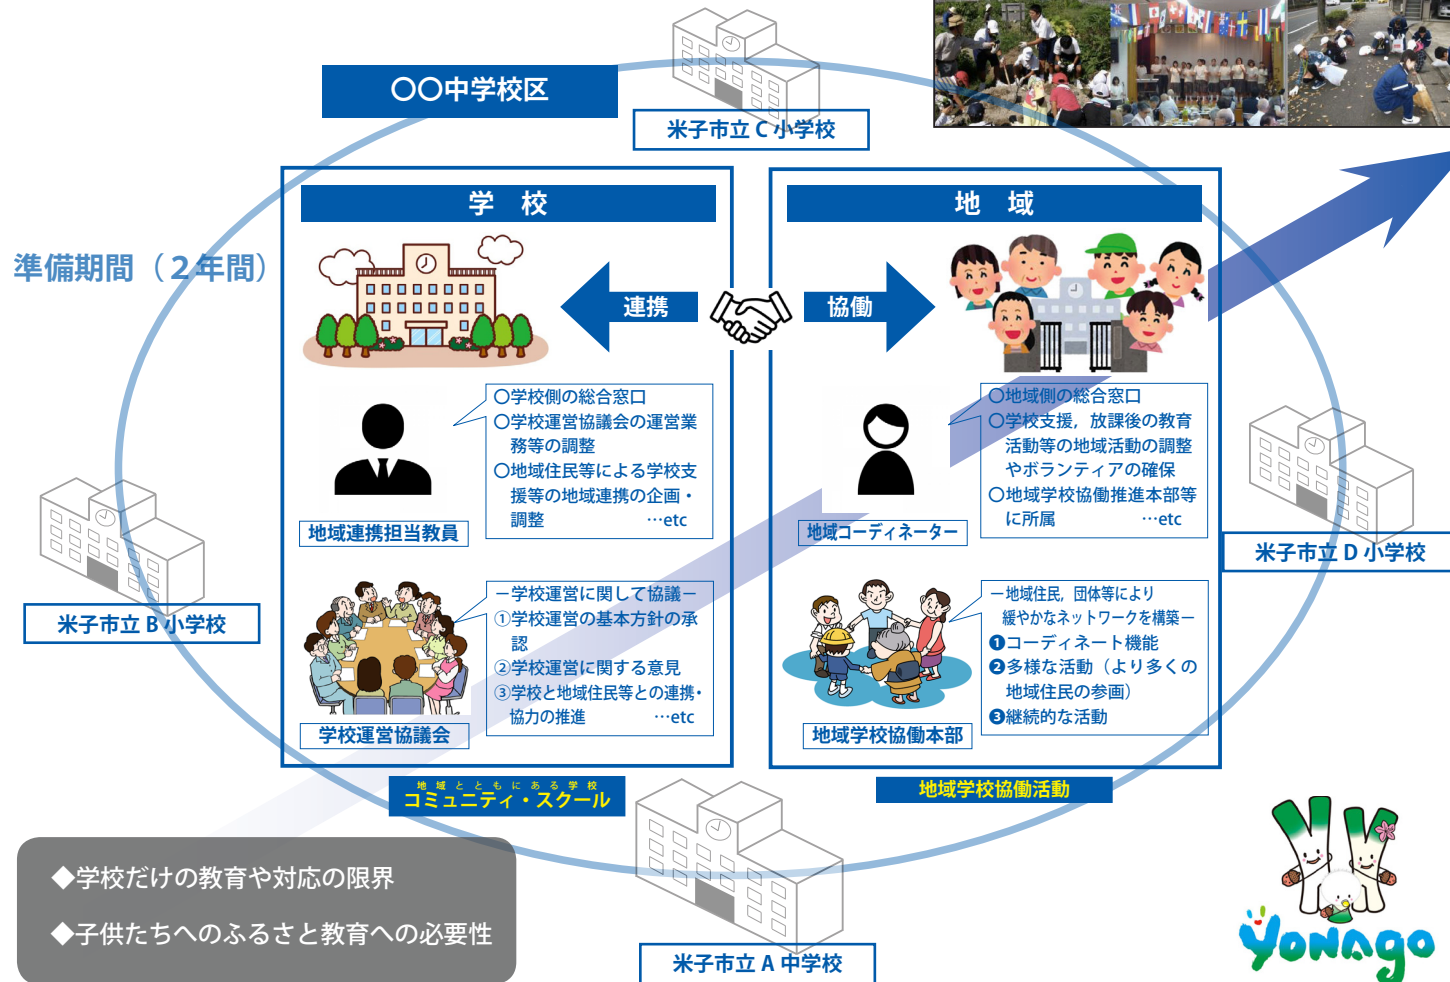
〇〇中学校区

米子市立 C 小学校

準備期間（2年間）

学　校

連携

協働

地　域

〇学校側の総合窓口
〇学校運営協議会の運営業務等の調整
〇地域住民等による学校支援等の地域連携の企画・調整　…etc

地域連携担当教員

〇地域側の総合窓口
〇学校支援，放課後の教育活動等の地域活動の調整やボランティアの確保
〇地域学校協働推進本部等に所属　…etc

地域コーディネーター

米子市立 D 小学校

米子市立 B 小学校

ー学校運営に関して協議ー
①学校運営の基本方針の承認
②学校運営に関する意見
③学校と地域住民等との連携・協力の推進　…etc

学校運営協議会

ー地域住民，団体等により緩やかなネットワークを構築ー
❶コーディネート機能
❷多様な活動（より多くの地域住民の参画）
❸継続的な活動

地域学校協働本部

地域とともにある学校
コミュニティ・スクール

地域学校協働活動

◆学校だけの教育や対応の限界

◆子供たちへのふるさとと教育への必要性

米子市立 A 中学校

Yonago